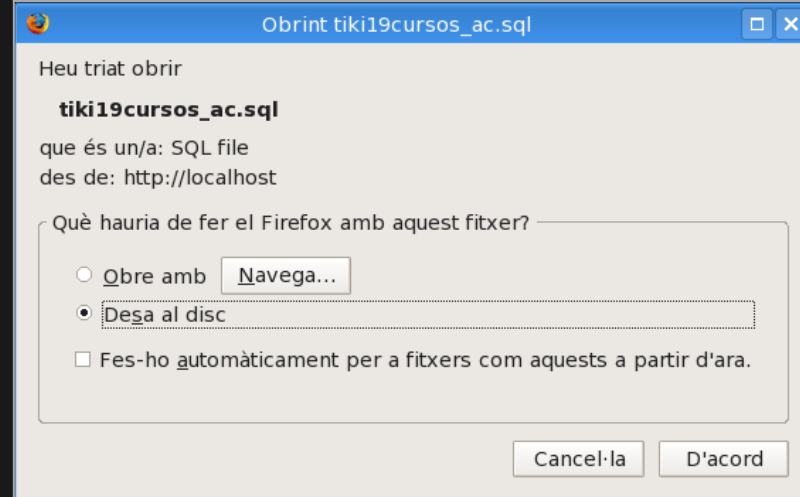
Obrint tiki19cursos_ac.sql

Heu triat obrir

tiki19cursos_ac.sql

que és un/a: SQL file
des de: http://localhost

Què hauria de fer el Firefox amb aquest fitxer?

Obre amb
Navega...

Desa al disc

Fes-ho automàticament per a fitxers com aquests a partir d'ara.

Cancel·la
D'acord